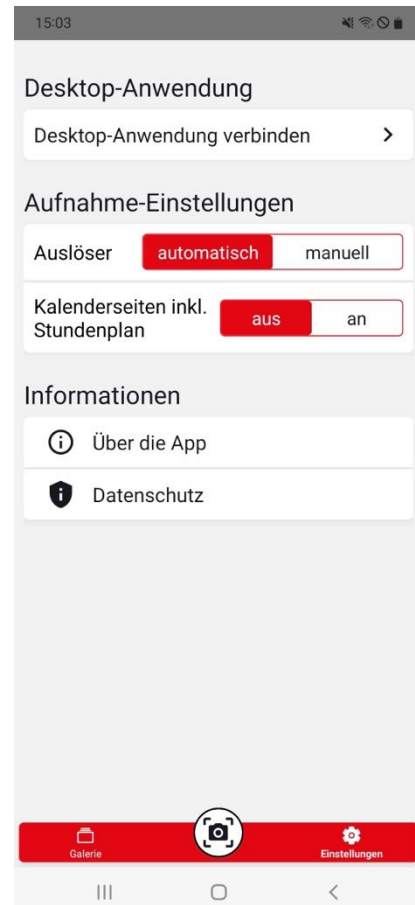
15:03

Desktop-Anwendung

Desktop-Anwendung verbinden >

Aufnahme-Einstellungen

Auslöser automatisch manuell

Kalenderseiten inkl. Stundenplan aus an

Informationen

Über die App

Datenschutz

Galerie

Einstellungen